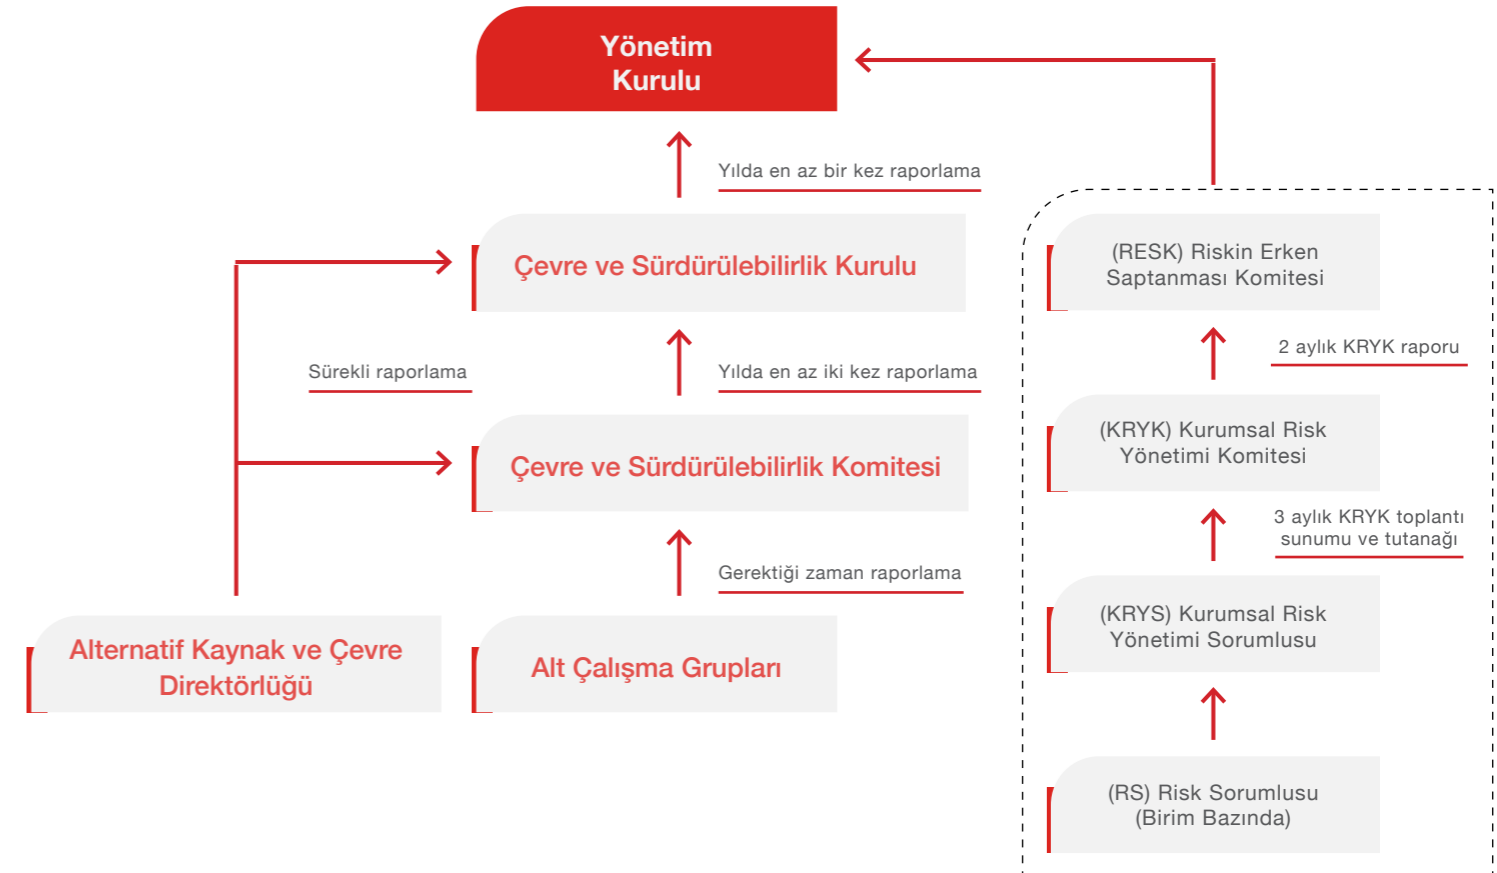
Yönetim Kurulu

Yılda en az bir kez raporlama

Çevre ve Sürdürülebilirlik Kurulu

Sürekli raporlama

Yılda en az iki kez raporlama

Çevre ve Sürdürülebilirlik Komitesi

Gerektiği zaman raporlama

Alternatif Kaynak ve Çevre Direktörlüğü

Alt Çalışma Grupları

(RESK) Riskin Erken Saptanması Komitesi

2 aylık KRYK raporu

(KRYK) Kurumsal Risk Yönetimi Komitesi

3 aylık KRYK toplantı sunumu ve tutanağı

(KRYS) Kurumsal Risk Yönetimi Sorumlusu

(RS) Risk Sorumlusu (Birim Bazında)